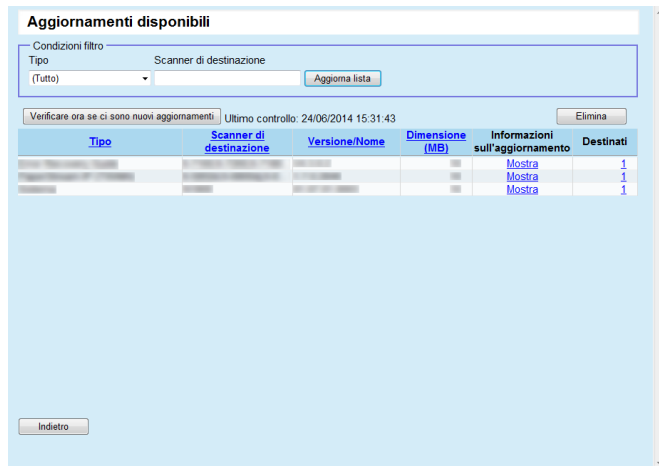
Aggiornamenti disponibili

Condizioni filtro
Tipo
(Tutto)
Scanner di destinazione
Aggiorna lista

Verificare ora se ci sono nuovi aggiornamenti
Ultimo controllo: 24/06/2014 15:31:43
Elimina

| Tipo | Scanner di destinazione | Versione/Nome | Dimensione (MB) | Informazioni sull'aggiornamento | Destinati |
|---|---|---|---|---|---|
| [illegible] | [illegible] | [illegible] | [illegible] | Mostra | 1 |
| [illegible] | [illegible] | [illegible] | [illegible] | Mostra | 1 |
| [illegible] | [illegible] | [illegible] | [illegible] | Mostra | 1 |

Indietro